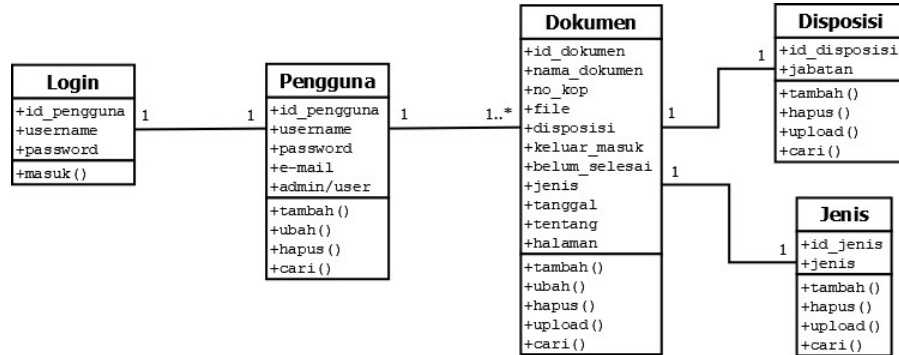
Login
+id_pengguna
+username
+password
+masuk()

1

1

Pengguna
+id_pengguna
+username
+password
+e-mail
+admin/user
+tambah()
+ubah()
+hapus()
+cari()

1

1..*

Dokumen
+id_dokumen
+nama_dokumen
+no_kop
+file
+disposisi
+keluar_masuk
+belum_selesai
+jenis
+tanggal
+tentang
+halaman
+tambah()
+ubah()
+hapus()
+upload()
+cari()

1

1

Disposisi
+id_disposisi
+jabatan
+tambah()
+hapus()
+upload()
+cari()

1

1

Jenis
+id_jenis
+jenis
+tambah()
+hapus()
+upload()
+cari()